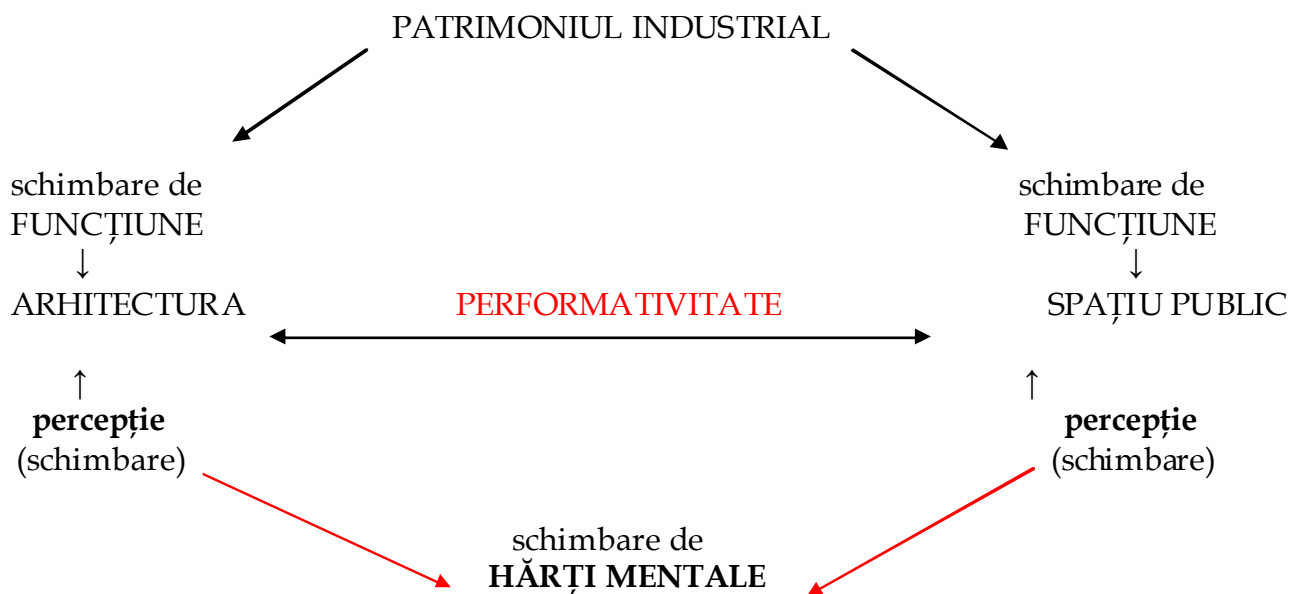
PATRIMONIUL INDUSTRIAL

schimbare de FUNCȚIUNE
↓
ARHITECTURA

PERFORMATIVITATE

schimbare de FUNCȚIUNE
↓
SPAȚIU PUBLIC

↑
**percepție**
(schimbare)

↑
**percepție**
(schimbare)

schimbare de
**HĂRȚI MENTALE**